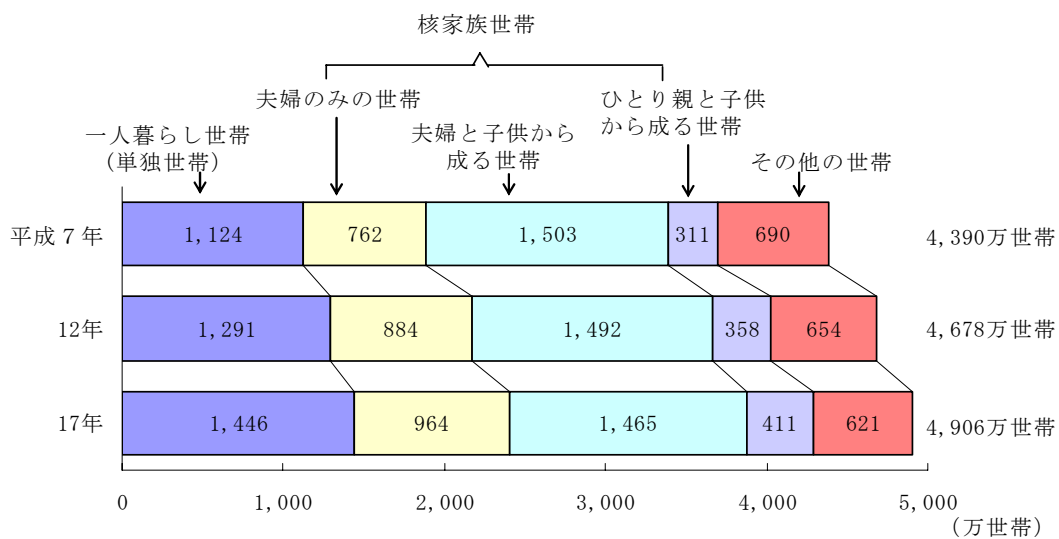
核家族世帯

夫婦のみの世帯

ひとり親と子供から成る世帯

一人暮らし世帯
(単独世帯)

夫婦と子供から成る世帯

その他の世帯

| | 一人暮らし世帯 | 夫婦のみの世帯 | 夫婦と子供から成る世帯 | ひとり親と子供から成る世帯 | その他の世帯 | |
|---|---|---|---|---|---|---|
| 平成７年 | 1,124 | 762 | 1,503 | 311 | 690 | 4,390万世帯 |
| 12年 | 1,291 | 884 | 1,492 | 358 | 654 | 4,678万世帯 |
| 17年 | 1,446 | 964 | 1,465 | 411 | 621 | 4,906万世帯 |

0　1,000　2,000　3,000　4,000　5,000
(万世帯)